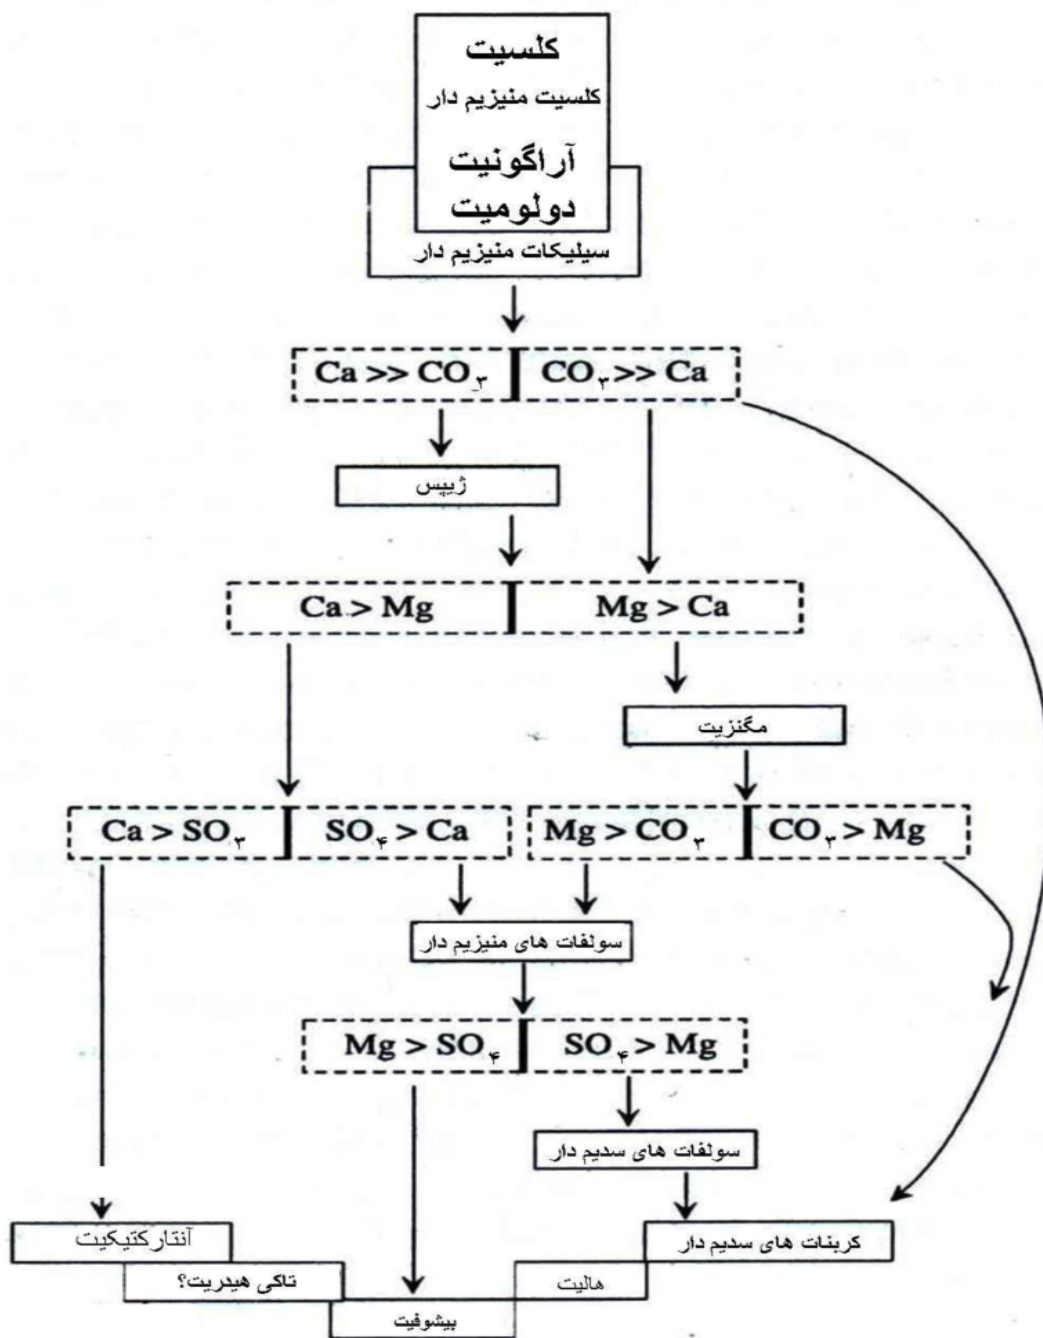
کلسیت
کلسیت منیزیم دار
آراگونیت
دولومیت
سیلیکات منیزیم دار

$Ca >> CO_۳$ | $CO_۳ >> Ca$

ژیپس

$Ca > Mg$ | $Mg > Ca$

مگنزیت

$Ca > SO_۳$ | $SO_۴ > Ca$ | $Mg > CO_۳$ | $CO_۳ > Mg$

سولفات های منیزیم دار

$Mg > SO_۴$ | $SO_۴ > Mg$

سولفات های سدیم دار

آنتارکتیکیت
تاکی هیدریت؟
بیشوفیت
هالیت
کربنات های سدیم دار